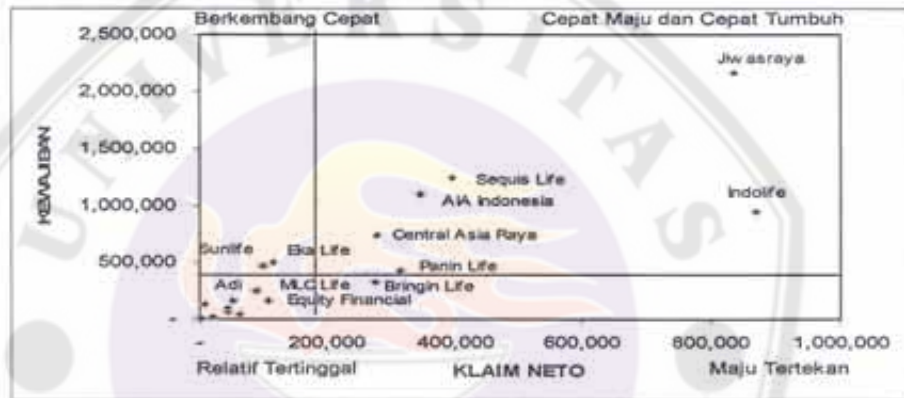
Berkembang Cepat
Cepat Maju dan Cepat Tumbuh
2,500,000
2,000,000
1,500,000
1,000,000
500,000
-
KEWAJIBAN
Jiwasraya
Sequis Life
AIA Indonesia
Indolife
Central Asia Raya
Sunlife
Eka Life
Panin Life
Adi
MLC Life
Bringin Life
Equity Financial
-
200,000
400,000
600,000
800,000
1,000,000
Relatif Tertinggal
KLAIM NETO
Maju Tertekan